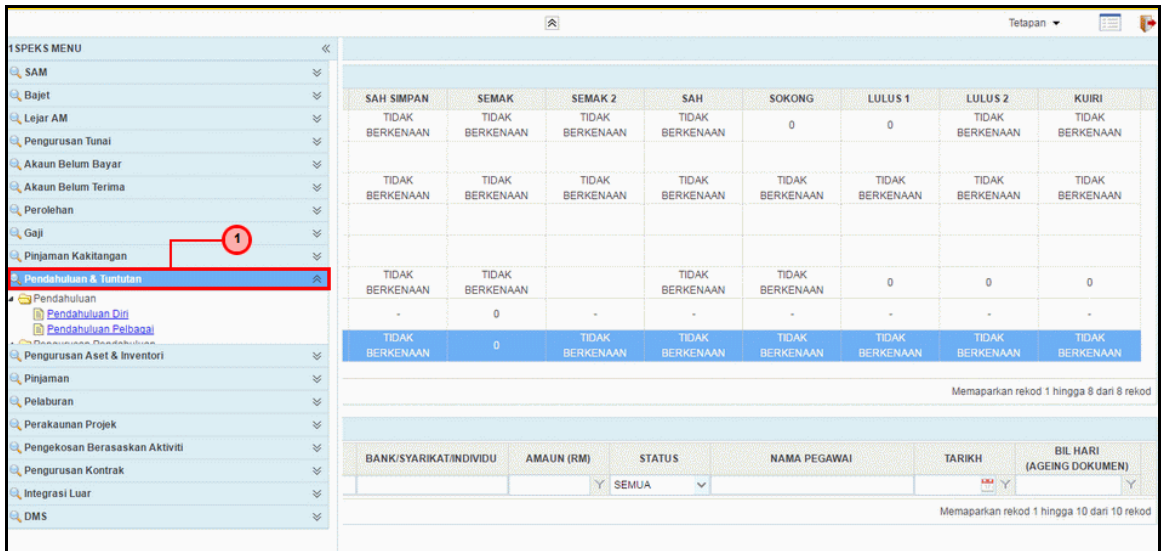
Tetapan

1SPEKS MENU
SAM
Bajet
Lejar AM
Pengurusan Tunai
Akaun Belum Bayar
Akaun Belum Terima
Perolehan
Gaji
Pinjaman Kakitangan
Pendahuluan & Tuntutan
Pendahuluan
Pendahuluan Diri
Pendahuluan Pelbagai
Pengurusan Aset & Inventori
Pinjaman
Pelaburan
Perakaunan Projek
Pengekosan Berasaskan Aktiviti
Pengurusan Kontrak
Integrasi Luar
DMS

1

| SAH SIMPAN | SEMAK | SEMAK 2 | SAH | SOKONG | LULUS 1 | LULUS 2 | KUIRI |
|---|---|---|---|---|---|---|---|
| TIDAK BERKENAAN | TIDAK BERKENAAN | TIDAK BERKENAAN | TIDAK BERKENAAN | 0 | 0 | TIDAK BERKENAAN | TIDAK BERKENAAN |
| | | | | | | | |
| TIDAK BERKENAAN | TIDAK BERKENAAN | TIDAK BERKENAAN | TIDAK BERKENAAN | TIDAK BERKENAAN | TIDAK BERKENAAN | TIDAK BERKENAAN | TIDAK BERKENAAN |
| | | | | | | | |
| | | | | | | | |
| TIDAK BERKENAAN | TIDAK BERKENAAN | | TIDAK BERKENAAN | TIDAK BERKENAAN | 0 | 0 | 0 |
| - | 0 | - | - | - | - | - | - |
| TIDAK BERKENAAN | 0 | TIDAK BERKENAAN | TIDAK BERKENAAN | TIDAK BERKENAAN | TIDAK BERKENAAN | TIDAK BERKENAAN | TIDAK BERKENAAN |

Memaparkan rekod 1 hingga 8 dari 8 rekod

| BANK/SYARIKAT/INDIVIDU | AMAUN (RM) | STATUS | NAMA PEGAWAI | TARIKH | BIL HARI (AGEING DOKUMEN) |
|---|---|---|---|---|---|
| | | SEMUA | | | |

Memaparkan rekod 1 hingga 10 dari 10 rekod